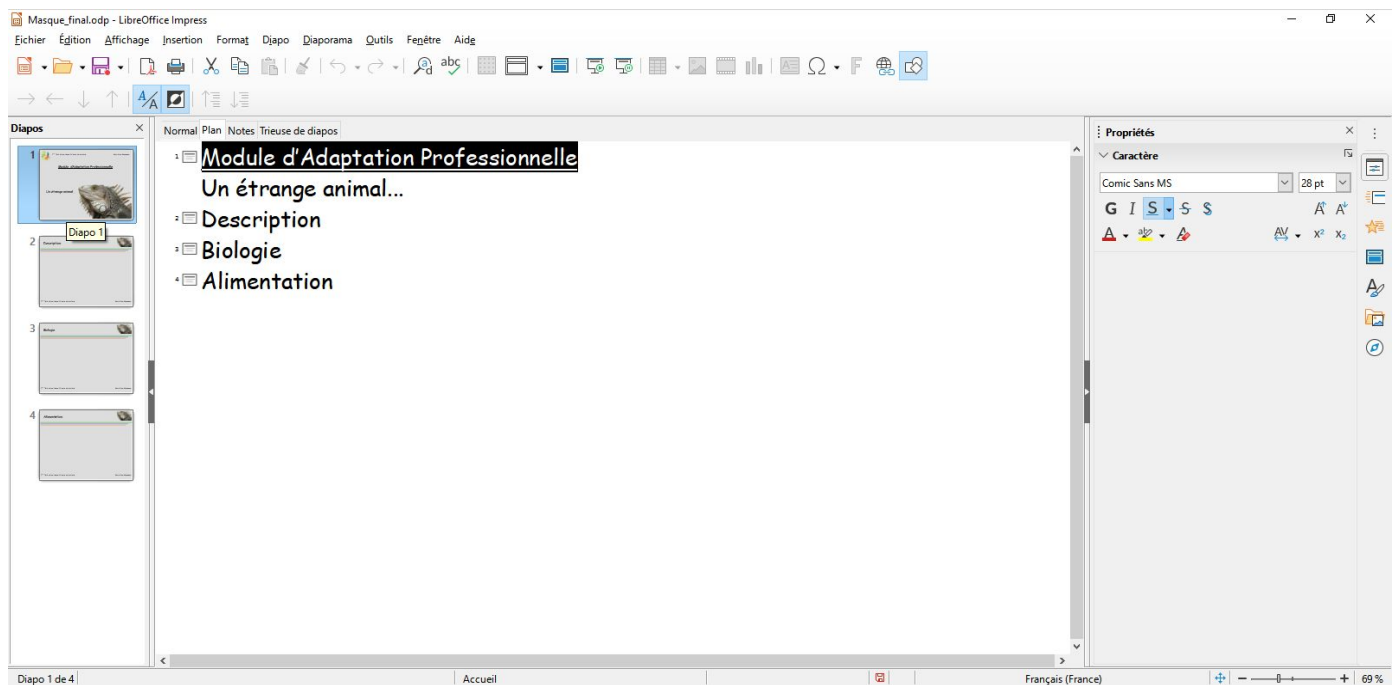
Masque_final.odp - LibreOffice Impress
Fichier Édition Affichage Insertion Format Diapo Diaporama Outils Fenêtre Aide

Diapos
Normal Plan Notes Trieuse de diapos
1 Module d'Adaptation Professionnelle
Un étrange animal...
2 Description
3 Biologie
4 Alimentation

Diapo 1

Propriétés
Caractère
Comic Sans MS
28 pt
G I S S S

Diapo 1 de 4
Accueil
Français (France)
69 %